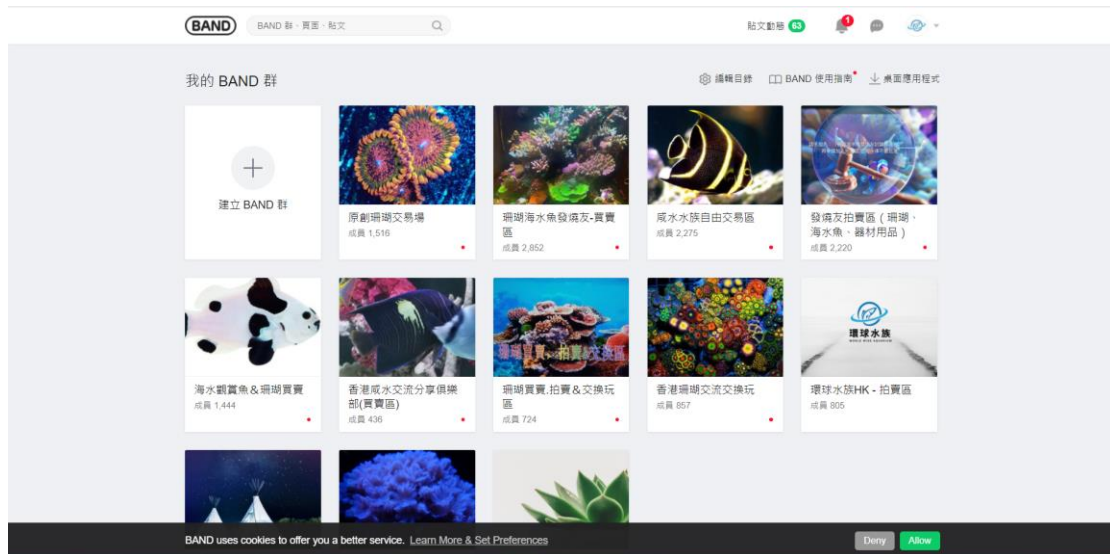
BAND

BAND 群・頁面・貼文

貼文動態 63

1

我的 BAND 群

編輯目錄

BAND 使用指南

桌面應用程式

建立 BAND 群

原創珊瑚交易場
成員 1,516

珊瑚海水魚發燒友-買賣區
成員 2,852

咸水水族自由交易區
成員 2,275

發燒友拍賣區（珊瑚、海水魚、器材用品）
成員 2,220

海水觀賞魚＆珊瑚買賣
成員 1,444

香港咸水交流分享俱樂部(買賣區)
成員 436

珊瑚買賣,拍賣＆交換玩區
成員 724

香港珊瑚交流交換玩
成員 857

環球水族
環球水族HK - 拍賣區
成員 805

BAND uses cookies to offer you a better service. Learn More & Set Preferences

Deny

Allow